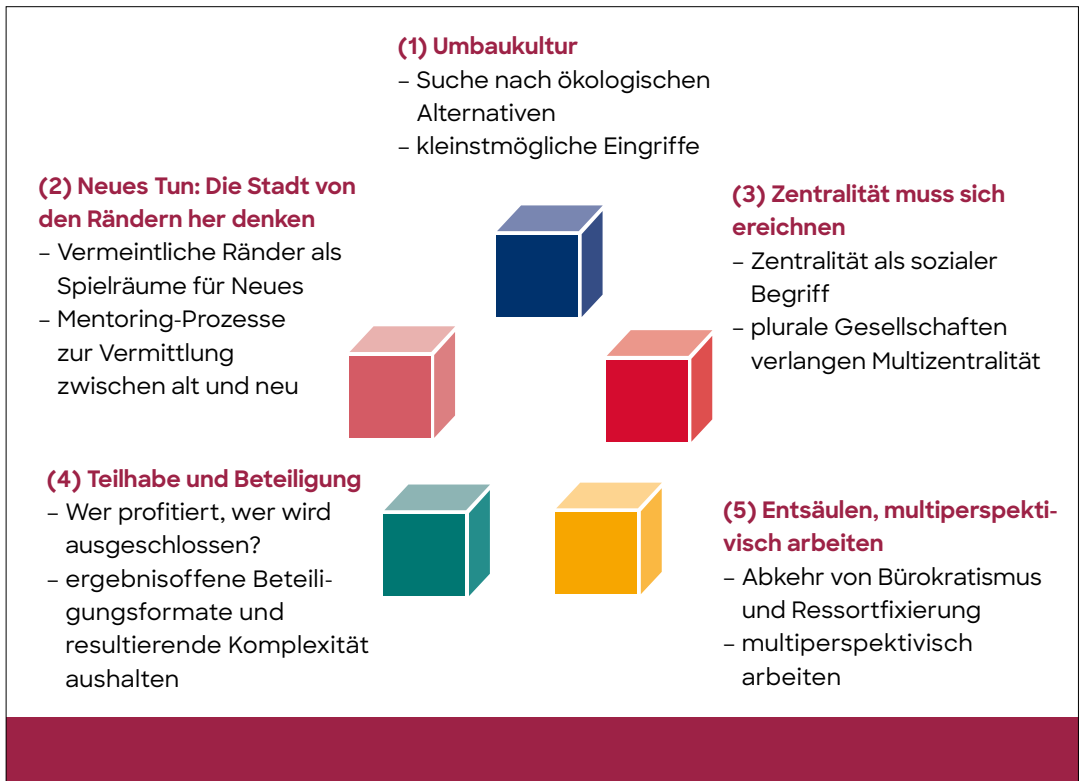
(1) Umbaukultur
– Suche nach ökologischen Alternativen
– kleinstmögliche Eingriffe

(2) Neues Tun: Die Stadt von den Rändern her denken
– Vermeintliche Ränder als Spielräume für Neues
– Mentoring-Prozesse zur Vermittlung zwischen alt und neu

(3) Zentralität muss sich ereichnen
– Zentralität als sozialer Begriff
– plurale Gesellschaften verlangen Multizentralität

(4) Teilhabe und Beteiligung
– Wer profitiert, wer wird ausgeschlossen?
– ergebnisoffene Beteiligungsformate und resultierende Komplexität aushalten

(5) Entsäulen, multiperspektivisch arbeiten
– Abkehr von Bürokratismus und Ressortfixierung
– multiperspektivisch arbeiten